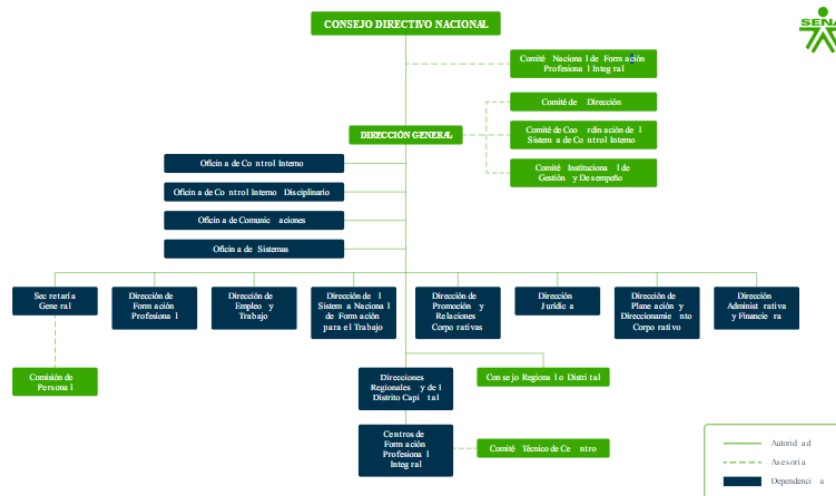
CONSEJO DIRECTIVO NACIONAL

SENA

Comité Nacional de Formación Profesional Integral

Comité de Dirección

DIRECCIÓN GENERAL

Comité de Coordinación del Sistema de Control Interno

Comité Institucional de Gestión y Desempeño

Oficina de Control Interno

Oficina de Control Interno Disciplinario

Oficina de Comunicaciones

Oficina de Sistemas

Secretaría General

Dirección de Formación Profesional

Dirección de Empleo y Trabajo

Dirección del Sistema Nacional de Formación para el Trabajo

Dirección de Promoción y Relaciones Corporativas

Dirección Jurídica

Dirección de Planeación y Direccionamiento Corporativo

Dirección Administrativa y Financiera

Comisión de Personal

Direcciones Regionales y del Distrito Capital

Consejo Regional o Distrital

Centros de Formación Profesional Integral

Comité Técnico de Centro

Autoridad

Asesoría

Dependencia